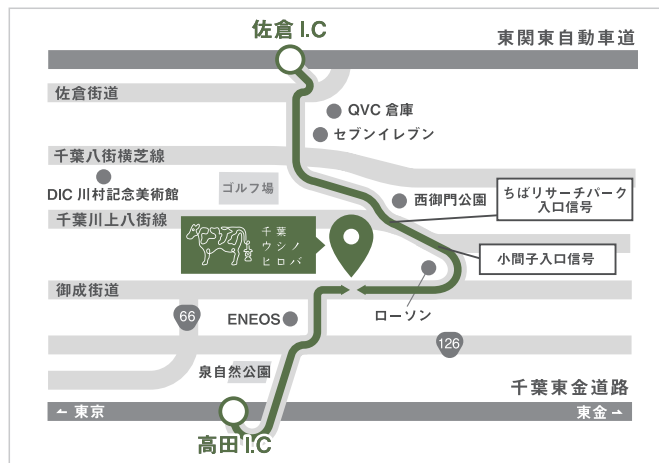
佐倉 I.C
東関東自動車道
佐倉街道
QVC 倉庫
セブンイレブン
千葉八街横芝線
DIC 川村記念美術館
ゴルフ場
西御門公園
ちばリサーチパーク入口信号
千葉川上八街線
千葉ウシノヒロバ
小間子入口信号
御成街道
ローソン
66
ENEOS
126
泉自然公園
千葉東金道路
← 東京
東金 →
高田 I.C